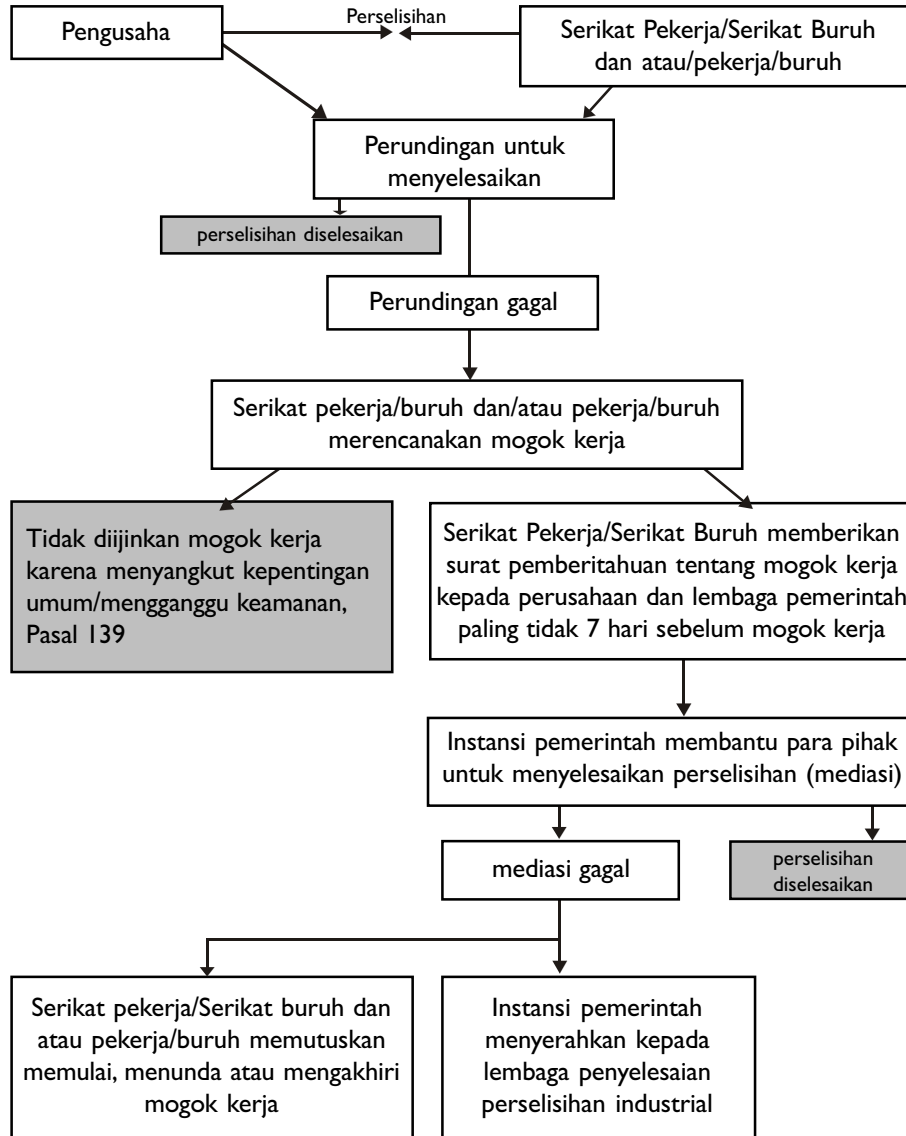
Pengusaha

Perselisihan

Serikat Pekerja/Serikat Buruh dan atau/pekerja/buruh

Perundingan untuk menyelesaikan

perselisihan diselesaikan

Perundingan gagal

Serikat pekerja/buruh dan/atau pekerja/buruh merencanakan mogok kerja

Tidak diijinkan mogok kerja karena menyangkut kepentingan umum/mengganggu keamanan, Pasal 139

Serikat Pekerja/Serikat Buruh memberikan surat pemberitahuan tentang mogok kerja kepada perusahaan dan lembaga pemerintah paling tidak 7 hari sebelum mogok kerja

Instansi pemerintah membantu para pihak untuk menyelesaikan perselisihan (mediasi)

mediasi gagal

perselisihan diselesaikan

Serikat pekerja/Serikat buruh dan atau pekerja/buruh memutuskan memulai, menunda atau mengakhiri mogok kerja

Instansi pemerintah menyerahkan kepada lembaga penyelesaian perselisihan industrial